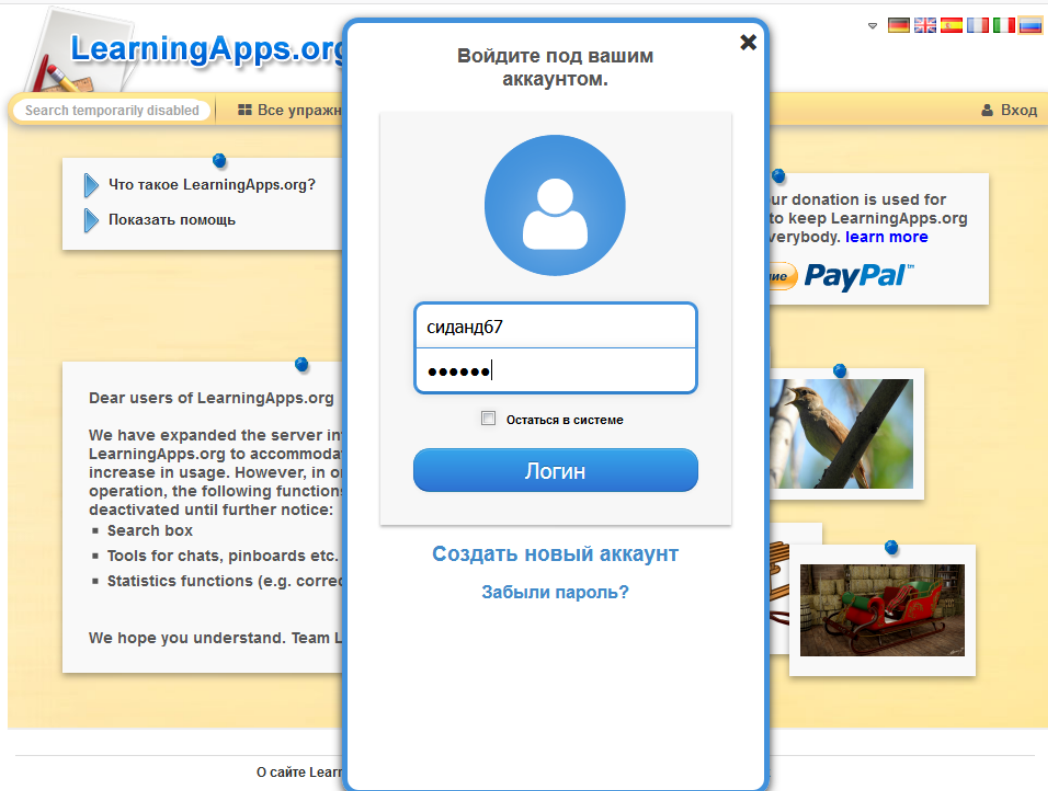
LearningApps.org

Search temporarily disabled

Все упражн

Вход

Что такое LearningApps.org?

Показать помощь

ur donation is used for to keep LearningApps.org verybody. learn more

PayPal

Dear users of LearningApps.org

We have expanded the server in LearningApps.org to accommoda increase in usage. However, in o operation, the following functions deactivated until further notice:

- Search box
- Tools for chats, pinboards etc.
- Statistics functions (e.g. correc

We hope you understand. Team L

О сайте Lear

×

Войдите под вашим аккаунтом.

сиданд67

••••••

Остаться в системе

Логин

Создать новый аккаунт

Забыли пароль?